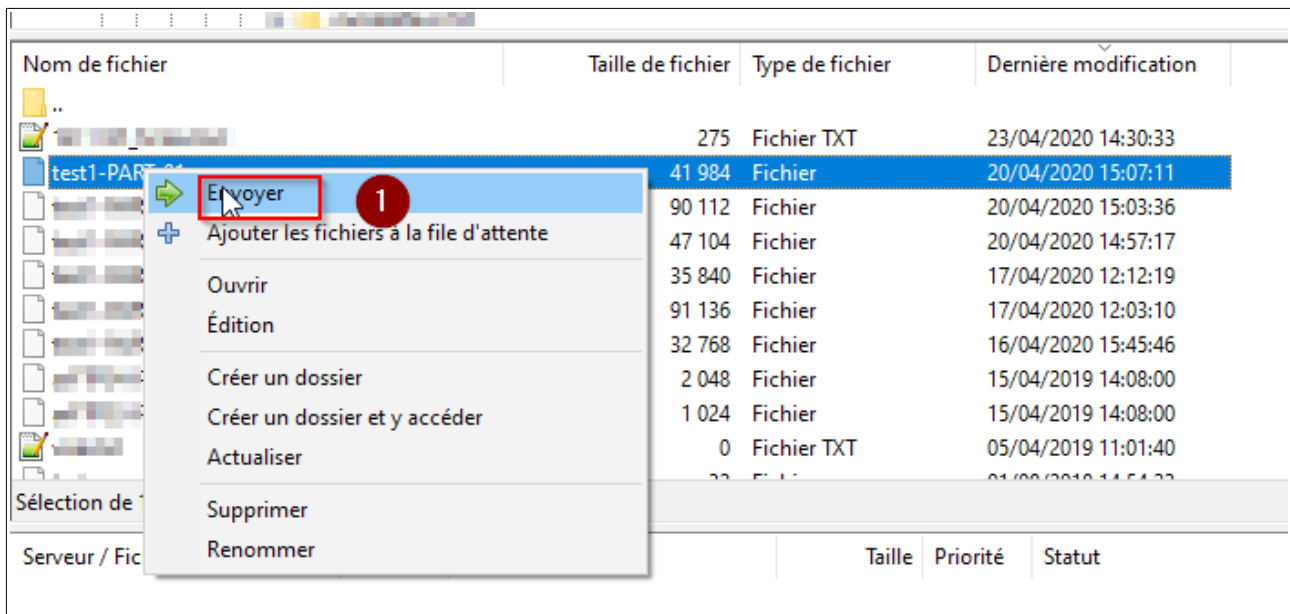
| Nom de fichier | Taille de fichier | Type de fichier | Dernière modification |
|---|---|---|---|
| .. | | | |
| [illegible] | 275 | Fichier TXT | 23/04/2020 14:30:33 |
| test1-PART-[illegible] | 41 984 | Fichier | 20/04/2020 15:07:11 |
| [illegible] | 90 112 | Fichier | 20/04/2020 15:03:36 |
| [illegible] | 47 104 | Fichier | 20/04/2020 14:57:17 |
| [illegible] | 35 840 | Fichier | 17/04/2020 12:12:19 |
| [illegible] | 91 136 | Fichier | 17/04/2020 12:03:10 |
| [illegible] | 32 768 | Fichier | 16/04/2020 15:45:46 |
| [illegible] | 2 048 | Fichier | 15/04/2019 14:08:00 |
| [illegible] | 1 024 | Fichier | 15/04/2019 14:08:00 |
| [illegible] | 0 | Fichier TXT | 05/04/2019 11:01:40 |

Envoyer
1
Ajouter les fichiers à la file d'attente
Ouvrir
Édition
Créer un dossier
Créer un dossier et y accéder
Actualiser
Supprimer
Renommer

Sélection de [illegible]

Serveur / Fic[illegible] Taille Priorité Statut